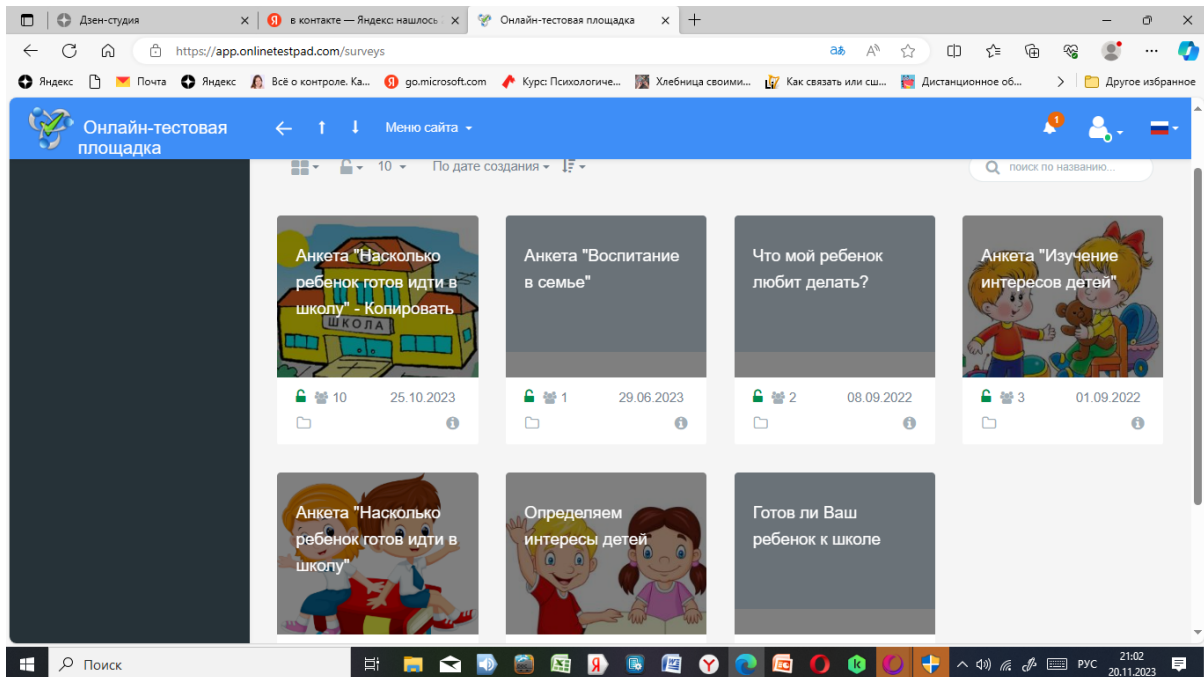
Дзен-студия
в контакте — Яндекс: нашлось
Онлайн-тестовая площадка
https://app.onlinetestpad.com/surveys
Яндекс Почта Яндекс Всё о контроле. Ка... go.microsoft.com Курс: Психологиче... Хлебница своими... Как связать или сш... Дистанционное об... Другое избранное

Онлайн-тестовая площадка
Меню сайта
1
10 По дате создания
поиск по названию...

Анкета "Насколько ребенок готов идти в школу" - Копировать
ШКОЛА
10 25.10.2023

Анкета "Воспитание в семье"
1 29.06.2023

Что мой ребенок любит делать?
2 08.09.2022

Анкета "Изучение интересов детей"
3 01.09.2022

Анкета "Насколько ребенок готов идти в школу"

Определяем интересы детей

Готов ли Ваш ребенок к школе

Поиск
РУС 21:02 20.11.2023